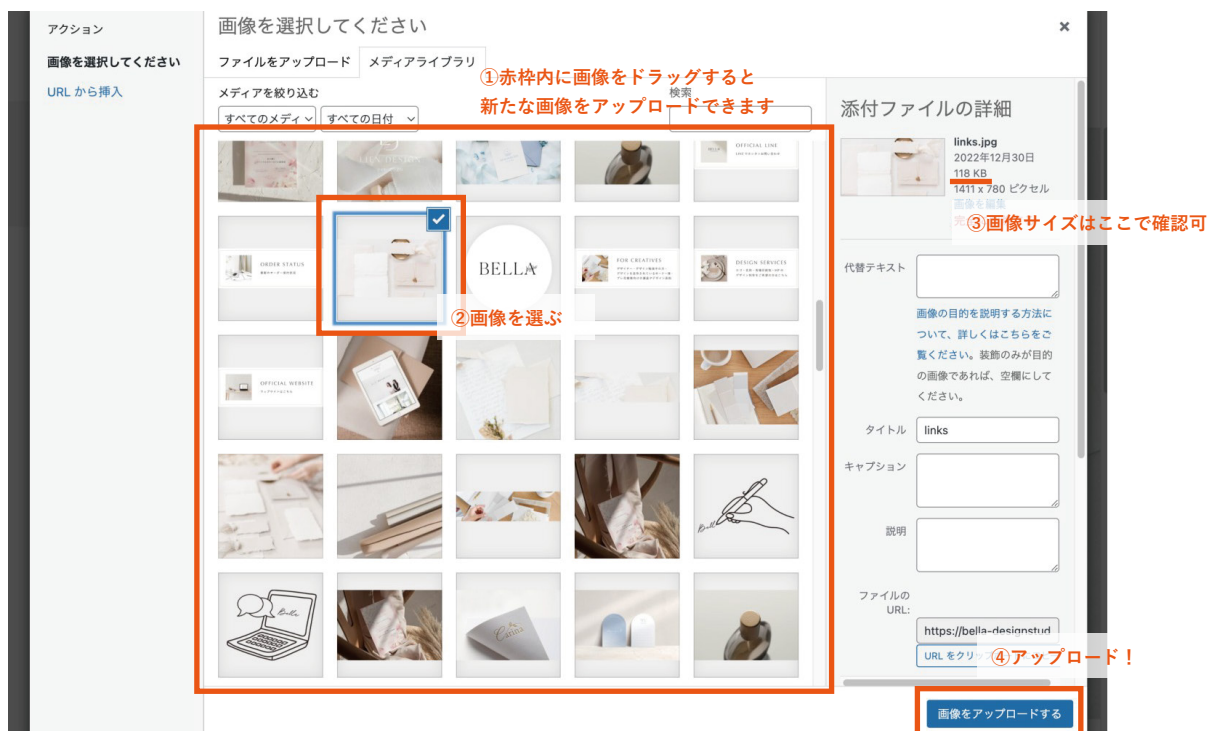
アクション
画像を選択してください
URL から挿入

画像を選択してください
×

ファイルをアップロード　メディアライブラリ

①赤枠内に画像をドラッグすると
新たな画像をアップロードできます

メディアを絞り込む
すべてのメディ　すべての日付
検索

ORDER STATUS
BELLA
FOR CREATIVES
DESIGN SERVICES
OFFICIAL LINE
OFFICIAL WEBSITE

②画像を選ぶ

添付ファイルの詳細
links.jpg
2022年12月30日
118 KB
1411 x 780 ピクセル
画像を編集

③画像サイズはここで確認可

代替テキスト
画像の目的を説明する方法について、詳しくはこちらをご覧ください。装飾のみが目的の画像であれば、空欄にしてください。
タイトル links
キャプション
説明
ファイルの URL:
https://bella-designstud
URL をクリップ

④アップロード！

画像をアップロードする